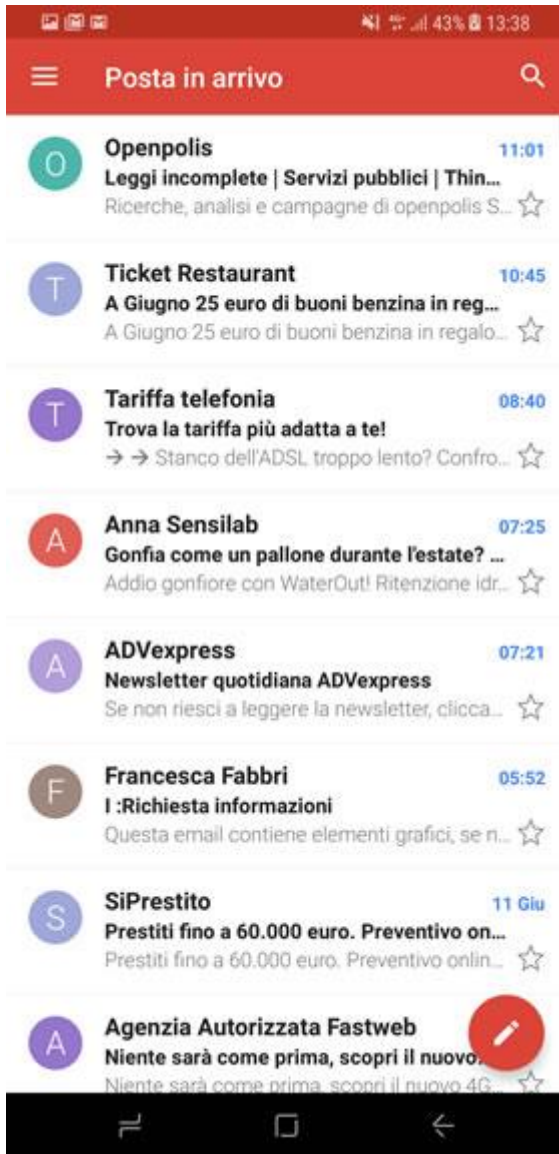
43% 13:38

Posta in arrivo

O
Openpolis
11:01
Leggi incomplete | Servizi pubblici | Thin...
Ricerche, analisi e campagne di openpolis S...

T
Ticket Restaurant
10:45
A Giugno 25 euro di buoni benzina in reg...
A Giugno 25 euro di buoni benzina in regalo...

T
Tariffa telefonia
08:40
Trova la tariffa più adatta a te!
→ → Stanco dell'ADSL troppo lento? Confro...

A
Anna Sensilab
07:25
Gonfia come un pallone durante l'estate? ...
Addio gonfiore con WaterOut! Ritenzione idr...

A
ADVexpress
07:21
Newsletter quotidiana ADVexpress
Se non riesci a leggere la newsletter, clicca...

F
Francesca Fabbri
05:52
I :Richiesta informazioni
Questa email contiene elementi grafici, se n...

S
SiPrestito
11 Giu
Prestiti fino a 60.000 euro. Preventivo on...
Prestiti fino a 60.000 euro. Preventivo onlin...

A
Agenzia Autorizzata Fastweb
Niente sarà come prima, scopri il nuovo...
Niente sarà come prima, scopri il nuovo 4G...